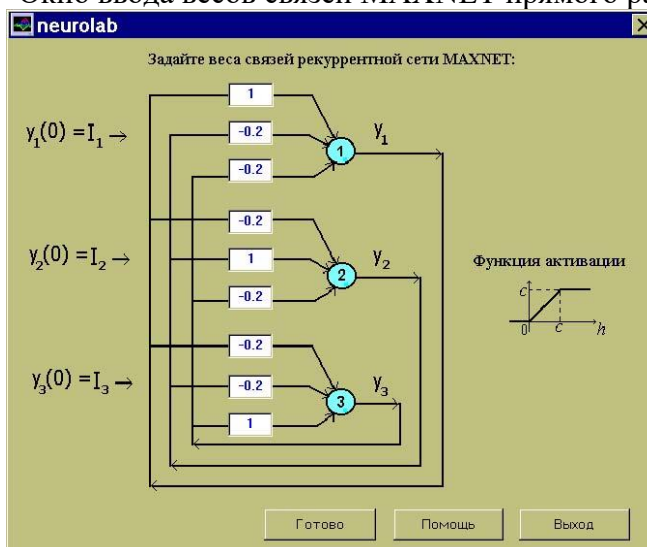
Окно ввода весов связей MAXNET прямого ра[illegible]

neurolab

Задайте веса связей рекуррентной сети MAXNET:

$y_1(0) = I_1 \rightarrow$

1

-0.2

-0.2

1

$y_1$

$y_2(0) = I_2 \rightarrow$

-0.2

1

-0.2

2

$y_2$

$y_3(0) = I_3 \rightarrow$

-0.2

-0.2

1

3

$y_3$

Функция активации

c

0

c

h

Готово

Помощь

Выход